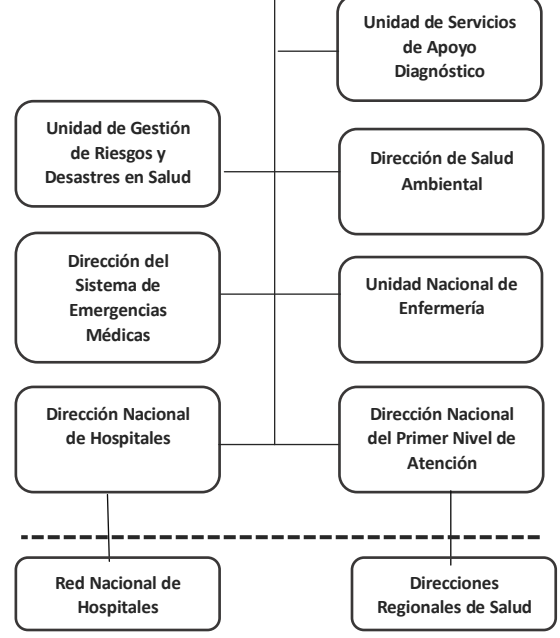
Unidad de Servicios de Apoyo Diagnóstico

Unidad de Gestión de Riesgos y Desastres en Salud

Dirección de Salud Ambiental

Dirección del Sistema de Emergencias Médicas

Unidad Nacional de Enfermería

Dirección Nacional de Hospitales

Dirección Nacional del Primer Nivel de Atención

Red Nacional de Hospitales

Direcciones Regionales de Salud